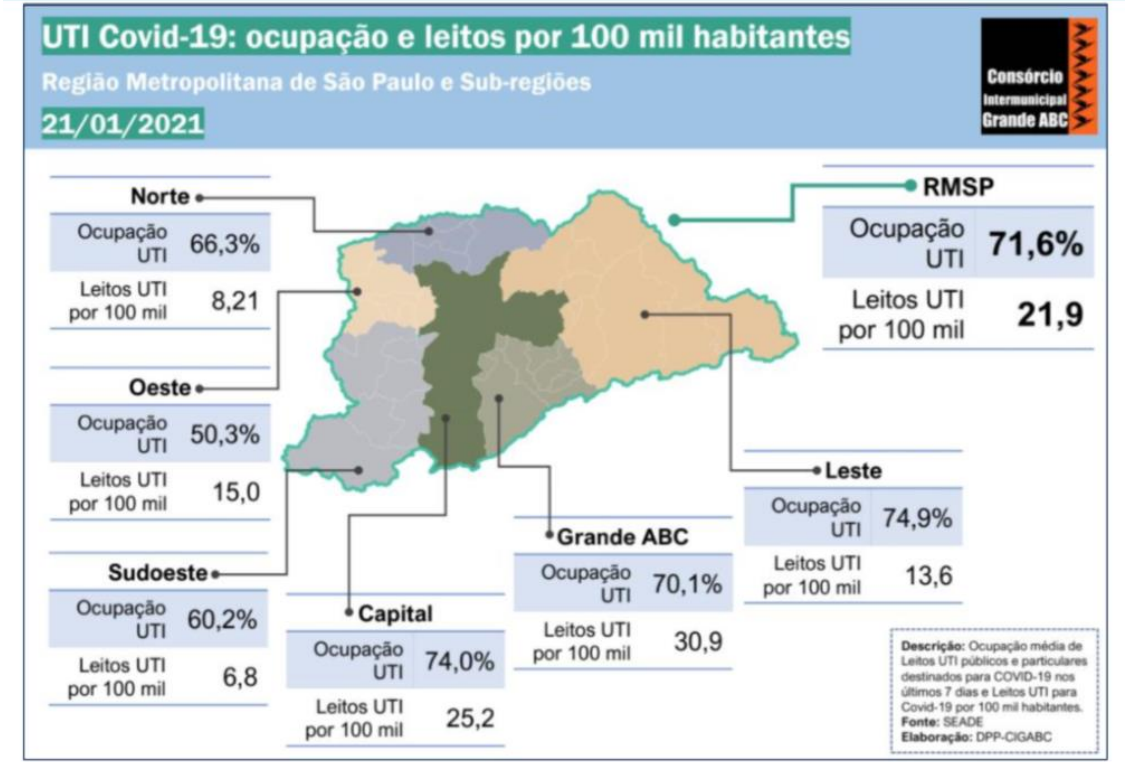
UTI Covid-19: ocupação e leitos por 100 mil habitantes

Região Metropolitana de São Paulo e Sub-regiões

21/01/2021

Consórcio Intermunicipal Grande ABC

Norte

| Ocupação UTI | 66,3% |
|---|---|
| Leitos UTI por 100 mil | 8,21 |

RMSP

| Ocupação UTI | 71,6% |
|---|---|
| Leitos UTI por 100 mil | 21,9 |

Oeste

| Ocupação UTI | 50,3% |
|---|---|
| Leitos UTI por 100 mil | 15,0 |

Leste

| Ocupação UTI | 74,9% |
|---|---|
| Leitos UTI por 100 mil | 13,6 |

Grande ABC

| Ocupação UTI | 70,1% |
|---|---|
| Leitos UTI por 100 mil | 30,9 |

Sudoeste

| Ocupação UTI | 60,2% |
|---|---|
| Leitos UTI por 100 mil | 6,8 |

Capital

| Ocupação UTI | 74,0% |
|---|---|
| Leitos UTI por 100 mil | 25,2 |

Descrição: Ocupação média de Leitos UTI públicos e particulares destinados para COVID-19 nos últimos 7 dias e Leitos UTI para Covid-19 por 100 mil habitantes.
Fonte: SEADE
Elaboração: DPP-CIGABC